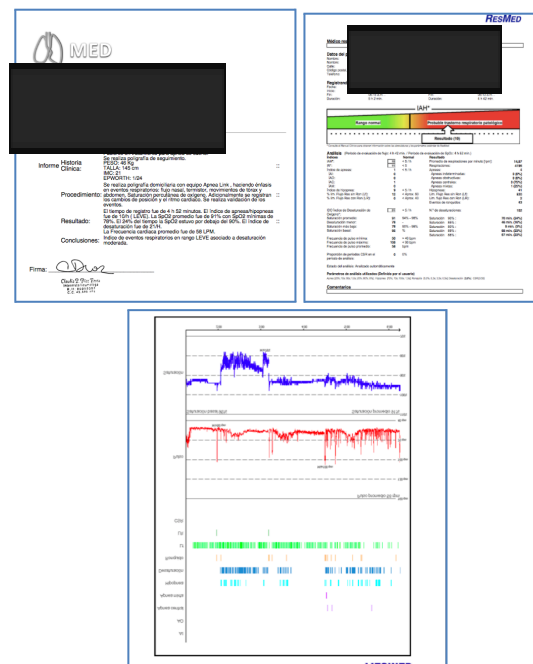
MED

Informe

Historia Clínica:
Se realiza poligrafía de seguimiento.
PESO: 46 Kg
TALLA: 145 cm
IMC: 21
EPWORTH: 1/24

Procedimiento:
Se realiza poligrafía domiciliaria con equipo Apnea Link , haciendo énfasis en eventos respiratorios: flujo nasal, formador, movimientos de tórax y abdomen. Saturación percutánea de oxígeno. Adicionalmente se registran los cambios de posición y el ritmo cardíaco. Se realiza validación de los eventos.

Resultado:
El tiempo de registro fue de 4 h 52 minutos. El índice de apnea/hipopnea fue de 10/h ( LEVE). La SpO2 promedio fue de 91% con SpO2 mínimas de 78%. El 24% del tiempo la SpO2 estuvo por debajo del 90%. El índice de desaturación fue de 21/H.
La Frecuencia cardíaca promedio fue de 56 LPM.

Conclusiones:
Indice de eventos respiratorios en rango LEVE asociado a desaturación moderada.

Firma:

RESMED

Médico

Datos del

Registro

IAH*

Rango normal

Probable trastorno respiratorio patológico

Resultado (10)

Análisis

Comentarios